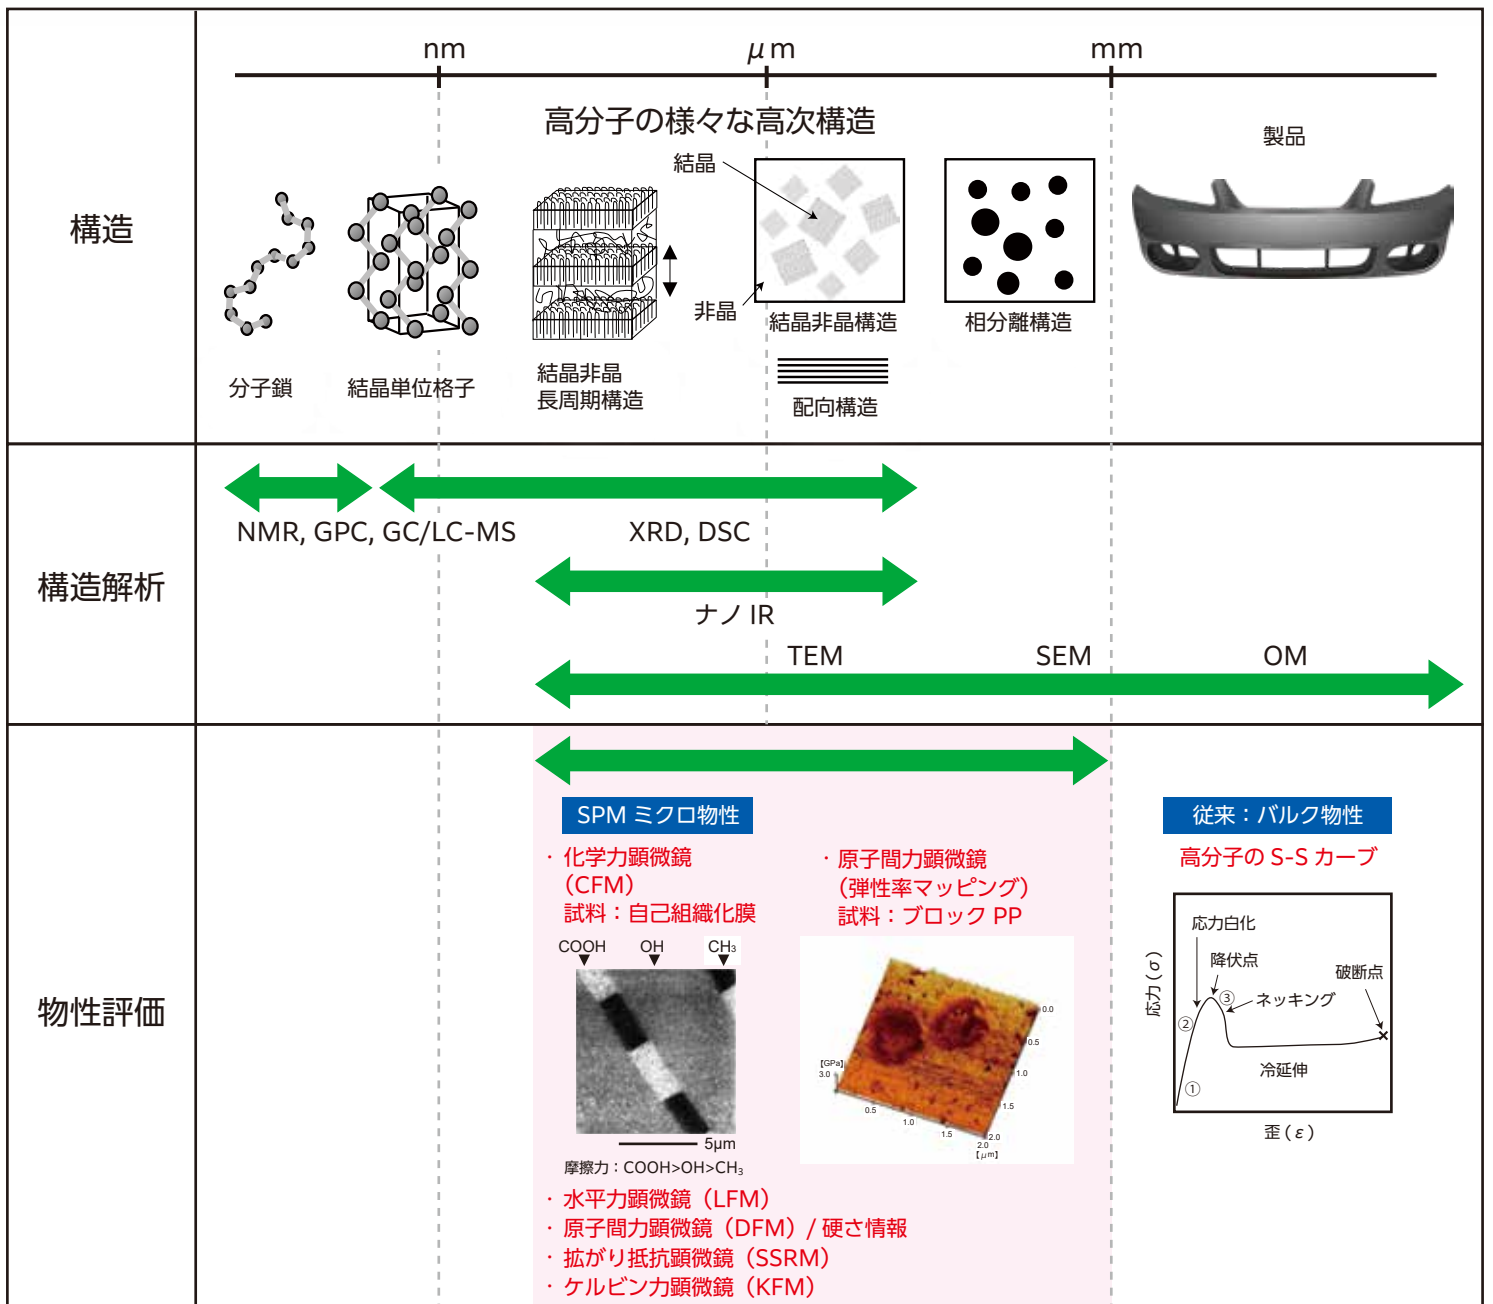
構造

nm　μm　mm

高分子の様々な高次構造

製品

結晶

非晶

分子鎖　結晶単位格子

結晶非晶
長周期構造

結晶非晶構造

相分離構造

配向構造

構造解析

NMR, GPC, GC/LC-MS

XRD, DSC

ナノ IR

TEM　SEM　OM

物性評価

SPM ミクロ物性

・化学力顕微鏡
（CFM）
試料：自己組織化膜

COOH　OH　$CH_3$

5μm

摩擦力：COOH>OH>$CH_3$

・原子間力顕微鏡
（弾性率マッピング）
試料：ブロック PP

[GPa] 3.0　0.0　0.5　1.0　1.5　2.0　0.5　1.0　1.5　2.0 [μm]

・水平力顕微鏡（LFM）
・原子間力顕微鏡（DFM）/ 硬さ情報
・拡がり抵抗顕微鏡（SSRM）
・ケルビン力顕微鏡（KFM）

従来：バルク物性

高分子の S-S カーブ

応力白化

降伏点

破断点

③ ネッキング

②

①

冷延伸

応力（σ）

歪（ε）